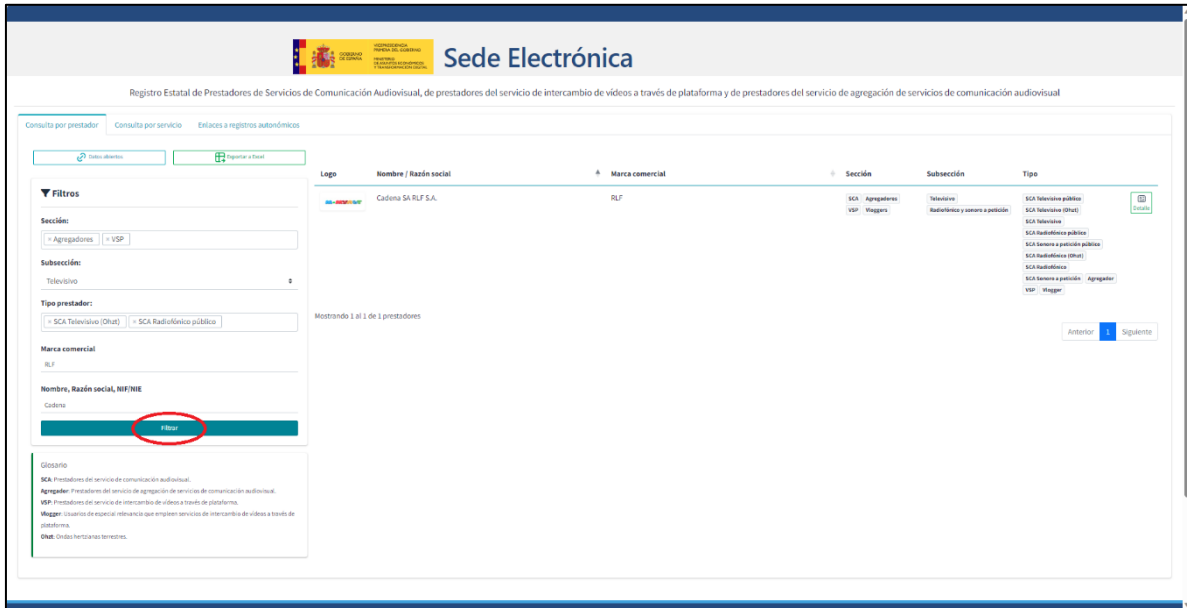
GOBIERNO DE ESPAÑA | VICEPRESIDENCIA PRIMERA DEL GOBIERNO MINISTERIO DE ASUNTOS ECONÓMICOS Y TRANSFORMACIÓN DIGITAL

Sede Electrónica

Registro Estatal de Prestadores de Servicios de Comunicación Audiovisual, de prestadores del servicio de intercambio de vídeos a través de plataforma y de prestadores del servicio de agregación de servicios de comunicación audiovisual

Consulta por prestador | Consulta por servicio | Enlaces a registros autonómicos

Datos abiertos | Exportar a Excel

Filtros

Sección:
× Agregadores × VSP

Subsección:
Televisivo

Tipo prestador:
× SCA Televisivo (Ohzt) × SCA Radiofónico público

Marca comercial
RLF

Nombre, Razón social, NIF/NIE
Cadena

Filtrar

Glosario
SCA: Prestadores del servicio de comunicación audiovisual.
Agregador: Prestadores del servicio de agregación de servicios de comunicación audiovisual.
VSP: Prestadores del servicio de intercambio de vídeos a través de plataforma.
Vlogger: Usuarios de especial relevancia que empleen servicios de intercambio de vídeos a través de plataforma.
Ohzt: Ondas hertzianas terrestres.

| Logo | Nombre / Razón social | Marca comercial | Sección | Subsección | Tipo | |
|---|---|---|---|---|---|---|
| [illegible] | Cadena SA RLF S.A. | RLF | SCA Agregadores VSP Vloggers | Televisivo Radiofónico y sonoro a petición | SCA Televisivo público SCA Televisivo (Ohzt) SCA Televisivo SCA Radiofónico público SCA Sonoro a petición público SCA Radiofónico (Ohzt) SCA Radiofónico SCA Sonoro a petición Agregador VSP Vlogger | Detalle |

Mostrando 1 al 1 de 1 prestadores

Anterior 1 Siguiente